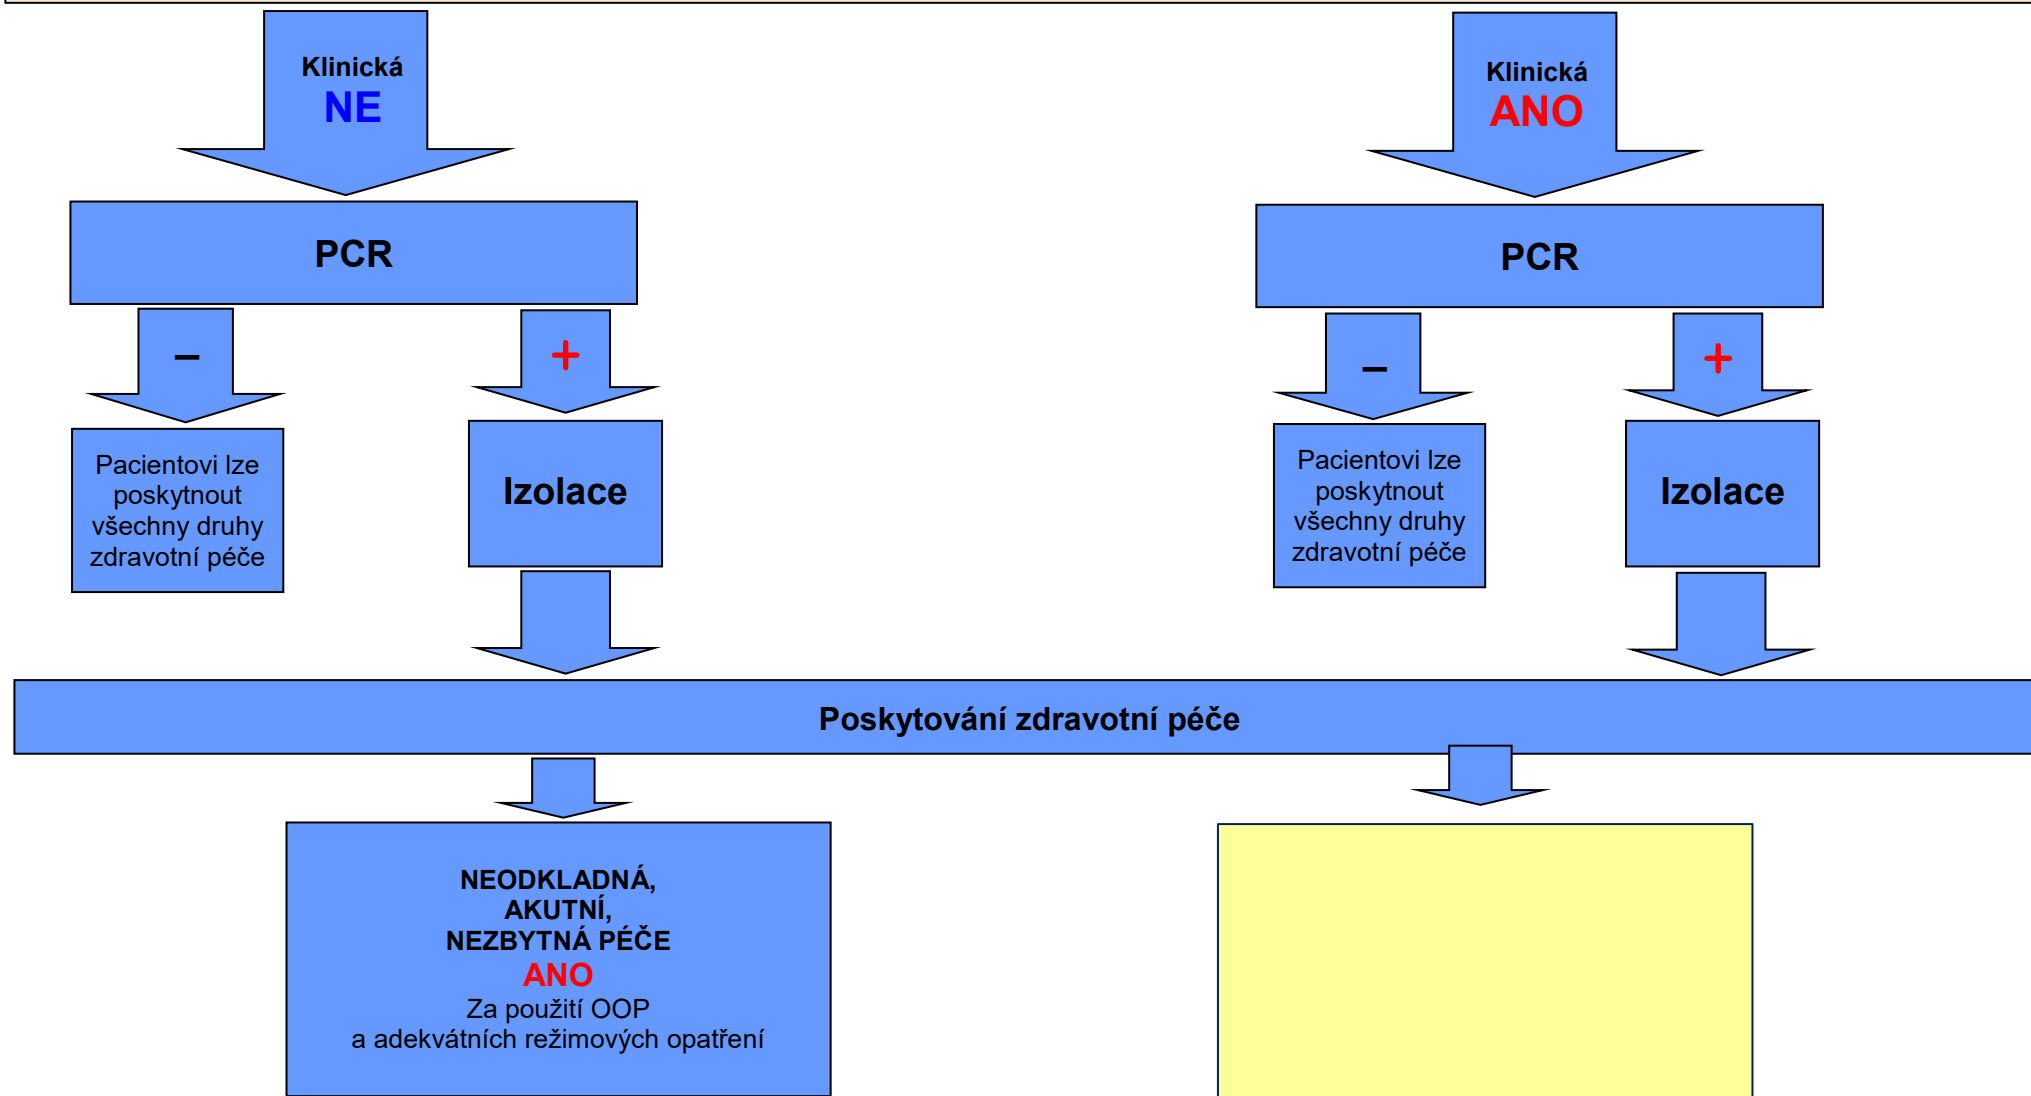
Klinická
NE

PCR

–

Pacientovi lze poskytnout všechny druhy zdravotní péče

+

Izolace

Klinická
ANO

PCR

–

Pacientovi lze poskytnout všechny druhy zdravotní péče

+

Izolace

Poskytování zdravotní péče

NEODKLADNÁ,
AKUTNÍ,
NEZBYTNÁ PÉČE
ANO
Za použití OOP
a adekvátních režimových opatření